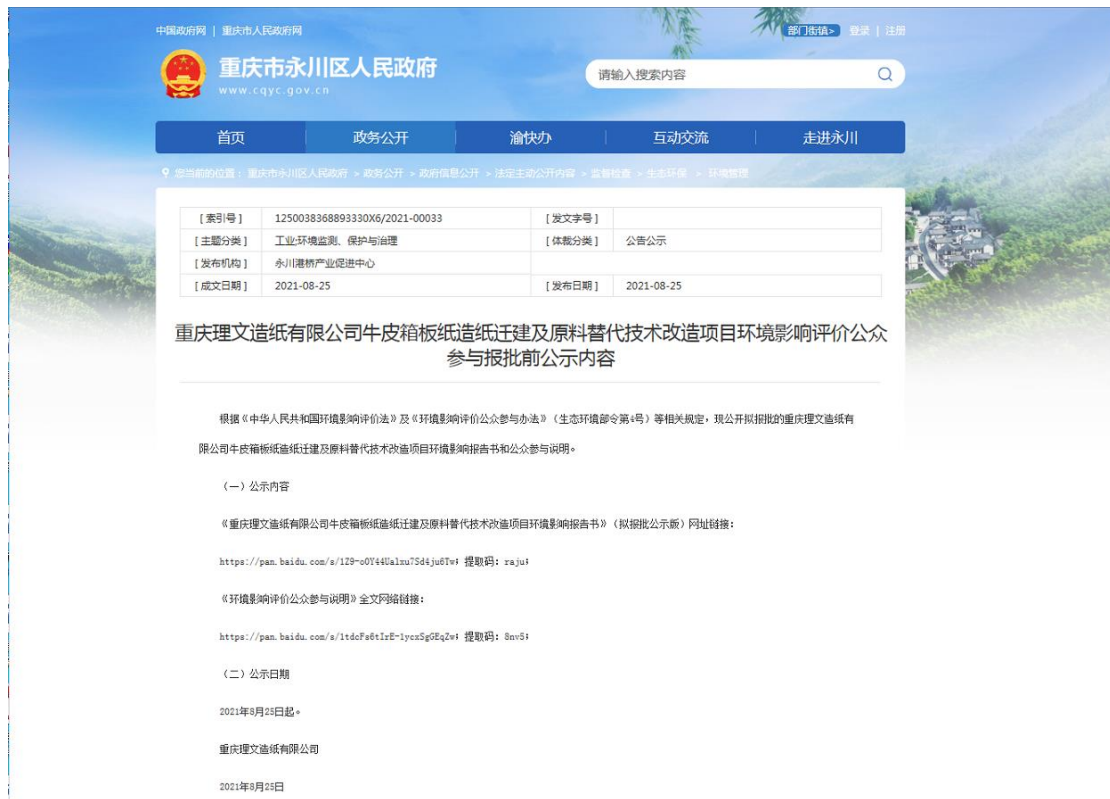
中国政府网 | 重庆市人民政府

部门街镇> 登录 | 注册

重庆市永川区人民政府
www.cqyc.gov.cn

请输入搜索内容

首页 政务公开 渝快办 互动交流 走进永川

您当前的位置：重庆市永川区人民政府 > 政务公开 > 政府信息公开 > 法定主动公开内容 > 监督检查 > 生态环保 > 环境管理

| [索引号] | 1250038368893330X6/2021-00033 | [发文字号] | |
|---|---|---|---|
| [主题分类] | 工业;环境监测、保护与治理 | [体裁分类] | 公告公示 |
| [发布机构] | 永川港桥产业促进中心 | | |
| [成文日期] | 2021-08-25 | [发布日期] | 2021-08-25 |

重庆理文造纸有限公司牛皮箱板纸造纸迁建及原料替代技术改造项目环境影响评价公众参与报批前公示内容

根据《中华人民共和国环境影响评价法》及《环境影响评价公众参与办法》（生态环境部令第4号）等相关规定，现公开拟报批的重庆理文造纸有限公司牛皮箱板纸造纸迁建及原料替代技术改造项目环境影响报告书和公众参与说明。

（一）公示内容

《重庆理文造纸有限公司牛皮箱板纸造纸迁建及原料替代技术改造项目环境影响报告书》（拟报批公示版）网址链接：

https://pan.baidu.com/s/1Z9-o0Y44Ualxu7Sd4ju6Tw；提取码：raju；

《环境影响评价公众参与说明》全文网络链接：

https://pan.baidu.com/s/1tdcFs6tIrE-1ycxSgGEqZw；提取码：8nv5；

（二）公示日期

2021年8月25日起。

重庆理文造纸有限公司

2021年8月25日